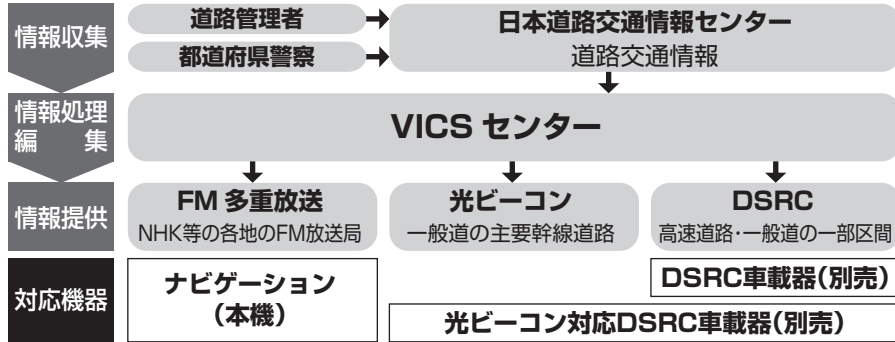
情報収集

道路管理者

都道府県警察

日本道路交通情報センター

道路交通情報

情報処理
編集

VICS センター

情報提供

FM 多重放送

NHK等の各地のFM放送局

光ビーコン

一般道の主要幹線道路

DSRC

高速道路・一般道の一部区間

対応機器

ナビゲーション
（本機）

DSRC車載器（別売）

光ビーコン対応DSRC車載器（別売）